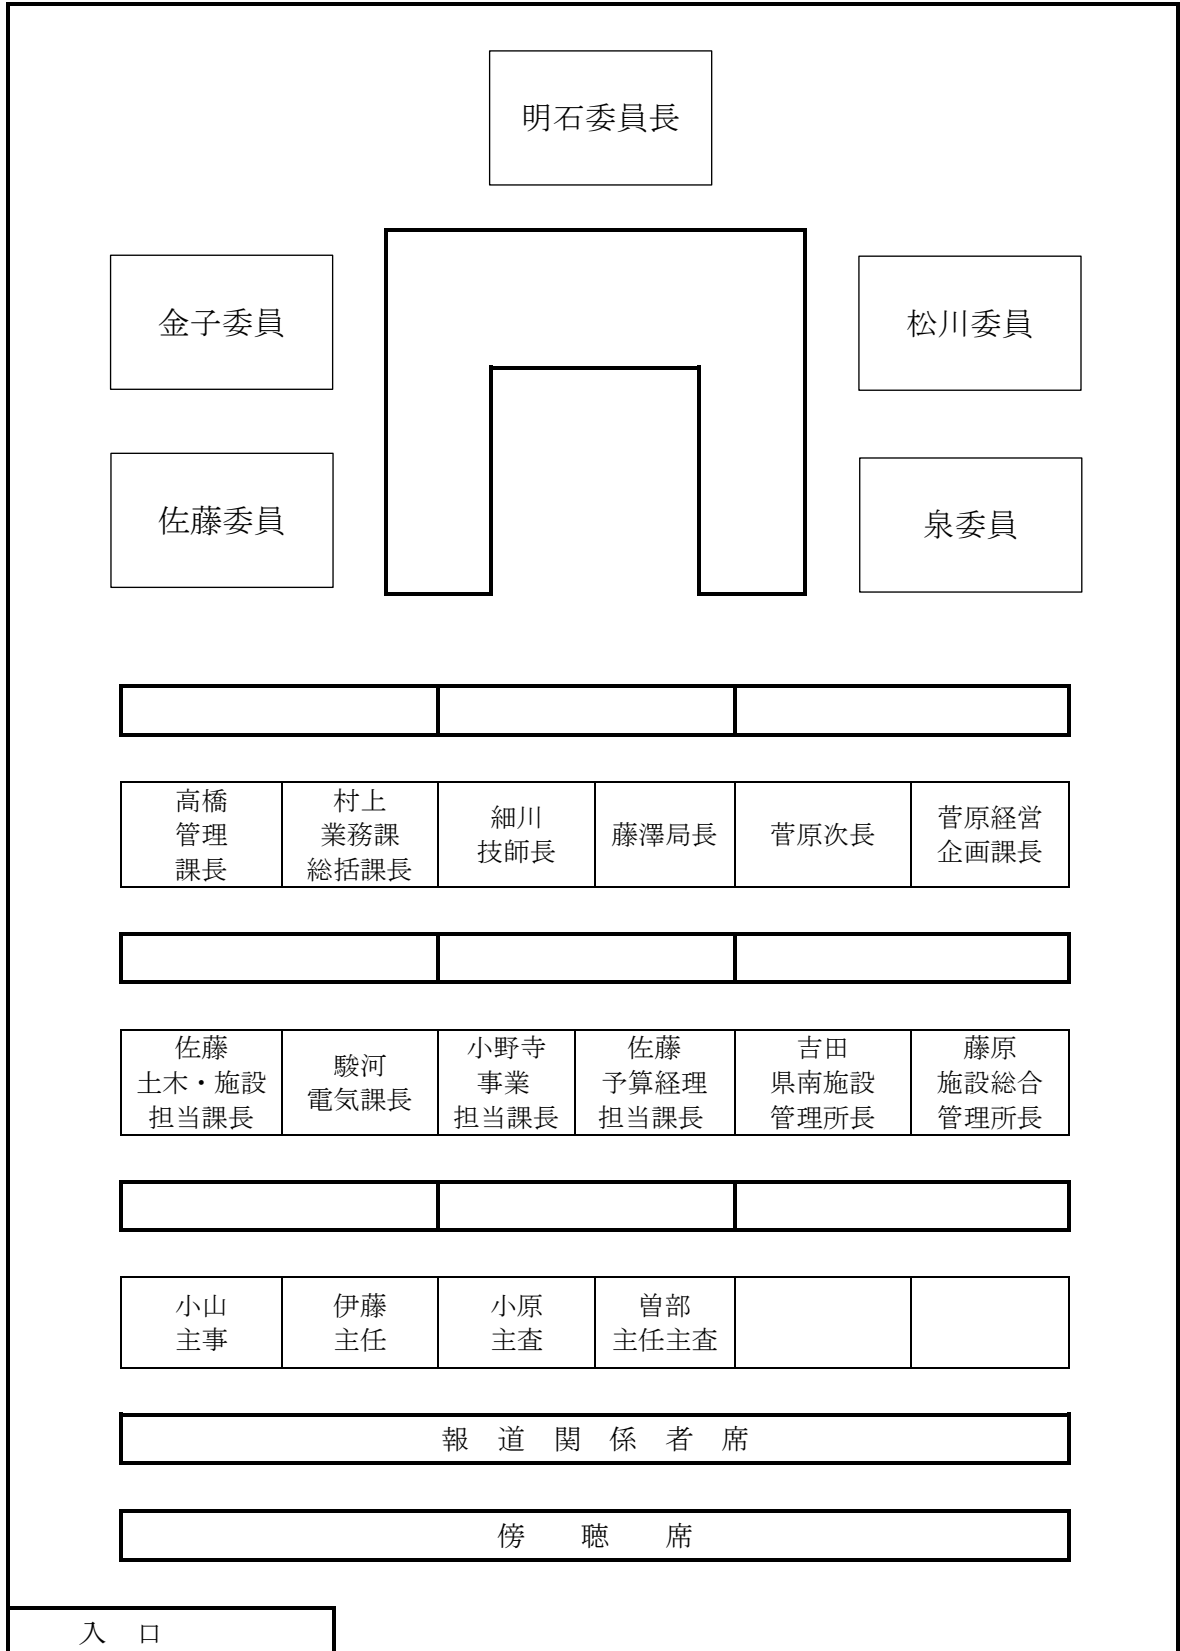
明石委員長

金子委員

松川委員

佐藤委員

泉委員

| 高橋 管理 課長 | 村上 業務課 総括課長 | 細川 技師長 | 藤澤局長 | 菅原次長 | 菅原経営 企画課長 |
|---|---|---|---|---|---|

| 佐藤 土木・施設 担当課長 | 駿河 電気課長 | 小野寺 事業 担当課長 | 佐藤 予算経理 担当課長 | 吉田 県南施設 管理所長 | 藤原 施設総合 管理所長 |
|---|---|---|---|---|---|

| 小山 主事 | 伊藤 主任 | 小原 主査 | 曽部 主任主査 | | |
|---|---|---|---|---|---|

報 道 関 係 者 席

傍 聴 席

入 口